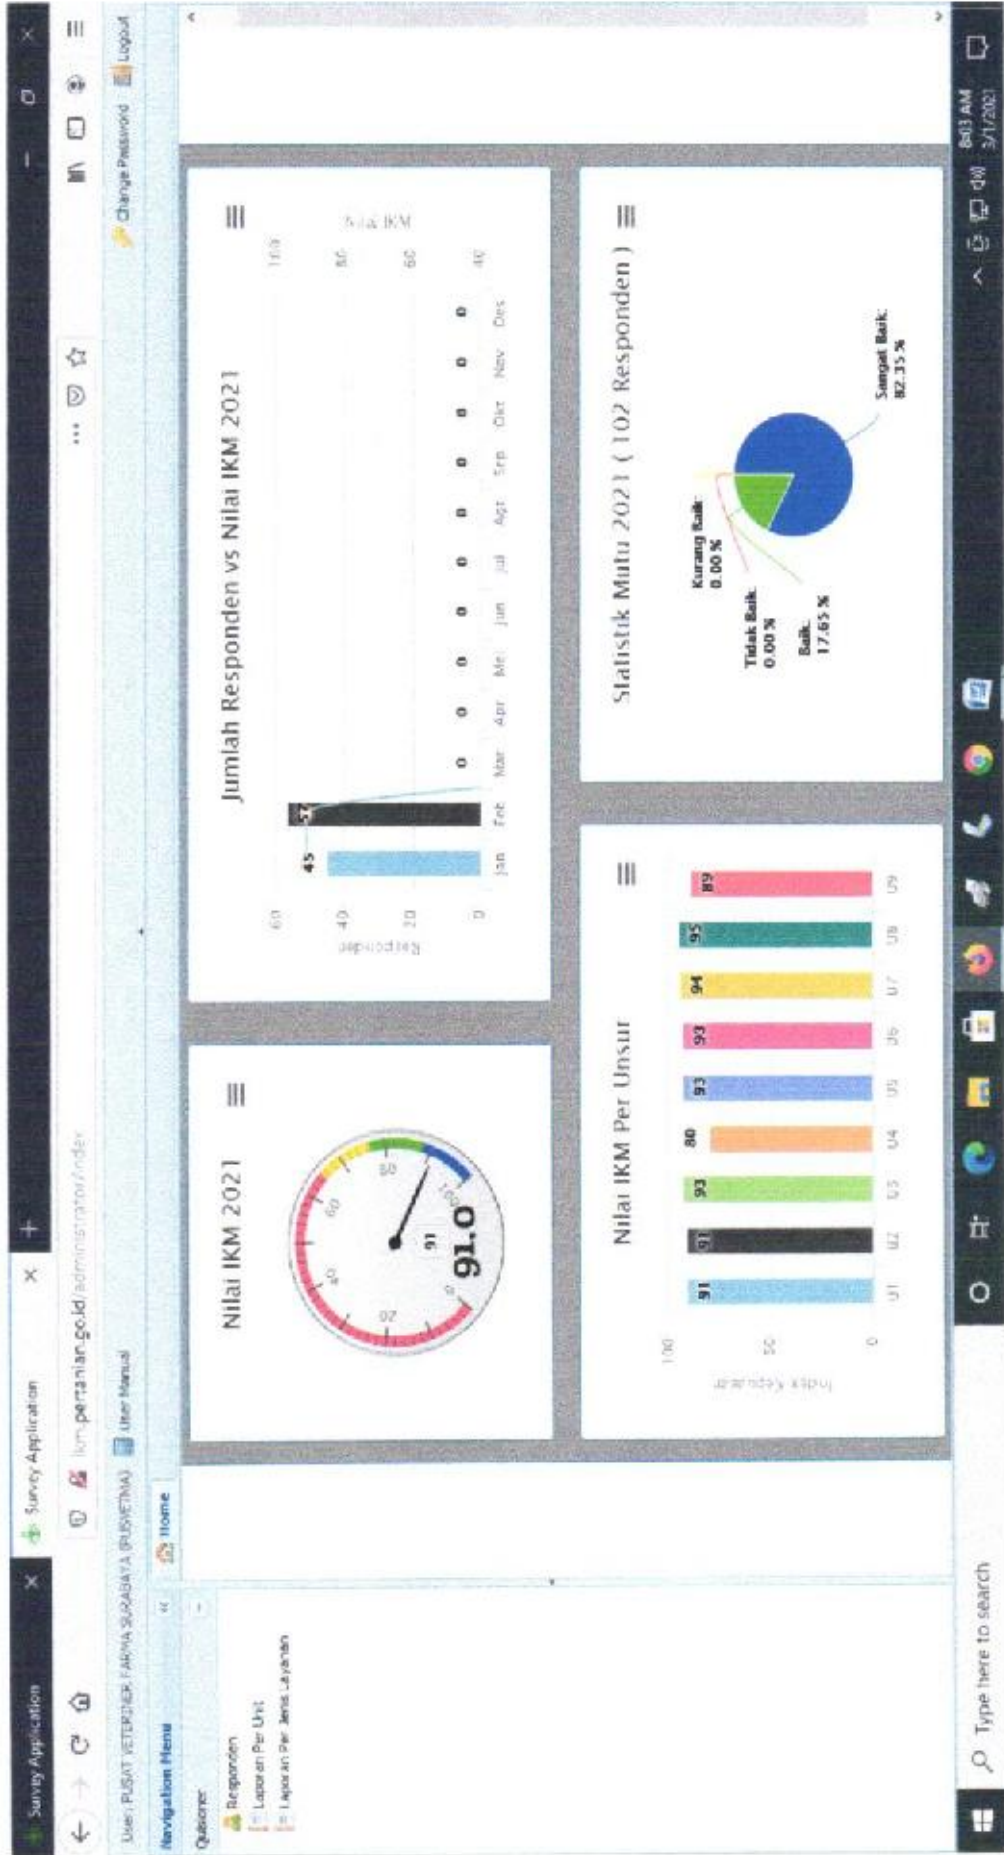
Survey Application
Survey Application

ikm.pertanian.go.id/administrator/index

User: PUSAT VETERINER FARMA SURABAYA (PUSVETMA) User Manual Change Password Logout

Navigation Menu
Home
Quisoner
Responden
Laporan Per Unit
Laporan Per Jenis Layanan

Nilai IKM 2021
0 20 40 60 80 100
91
91.0

Jumlah Responden vs Nilai IKM 2021
Responden
60
40
20
0
45
57
0 0 0 0 0 0 0 0 0 0
Jan Feb Mar Apr Mei Jun Jul Agt Sep Okt Nov Des
Nilai IKM
100
80
60
40

Nilai IKM Per Unsur
Index Kepuasan
100
50
0
91 91 93 80 93 93 94 95 89
U1 U2 U3 U4 U5 U6 U7 U8 U9

Statistik Mutu 2021 ( 102 Responden )
Kurang Baik: 0.00 %
Tidak Baik: 0.00 %
Baik: 17.65 %
Sangat Baik: 82.35 %

Type here to search
8:03 AM
3/1/2021